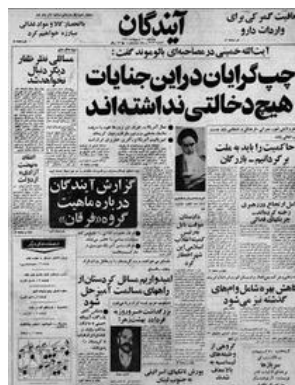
آیندگان

معافیت گمرکی برای واردات دارو

آیت‌الله خمینی در مصاحبه‌ای با لوموند گفت:

چپ‌گرایان در این جنایات هیچ دخالتی نداشته‌اند

باانحصارکالا و سودجویی مبارزه خواهیم کرد

حاکمیت را باید به ملت برگردانیم - بازرگان

گزارش آیندگان درباره ماهیت گروه «فرقان»

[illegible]